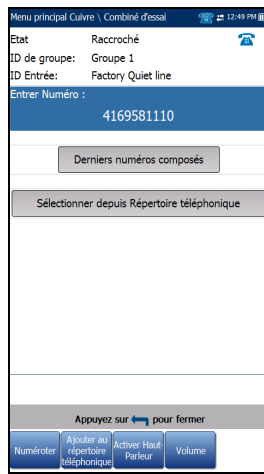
Menu principal Cuivre \ Combiné d'essai 12:49 PM

Etat Raccroché
ID de groupe: Groupe 1
ID Entrée: Factory Quiet line

Entrer Numéro :
4169581110

Derniers numéros composés

Sélectionner depuis Répertoire téléphonique

Appuyez sur pour fermer

Numéroter | Ajouter au répertoire téléphonique | Activer Haut Parleur | Volume